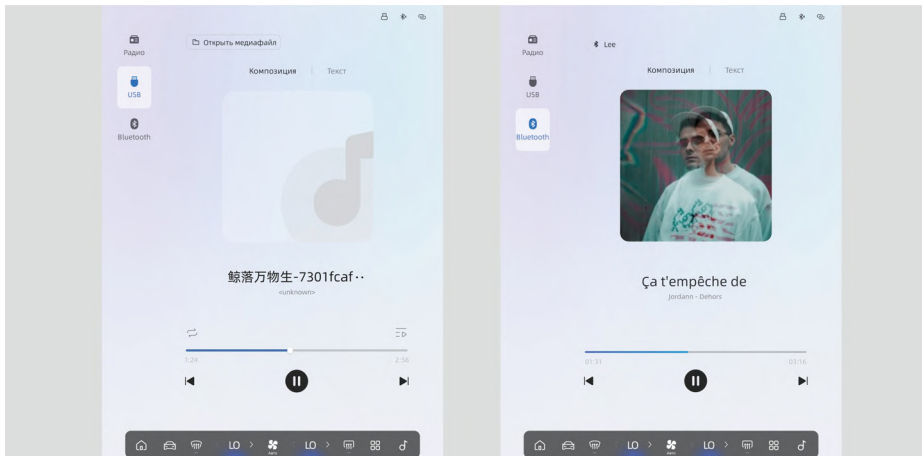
Радио

USB

Bluetooth

Открыть медиафайл

Композиция | Текст

鲸落万物生-7301fcaf··

<unknown>

1:24

2:56

LO > LO >

Радио

USB

Bluetooth

Lee

Композиция | Текст

Ça t'empêche de

Jordann · Dehors

01:31

03:16

LO > LO >